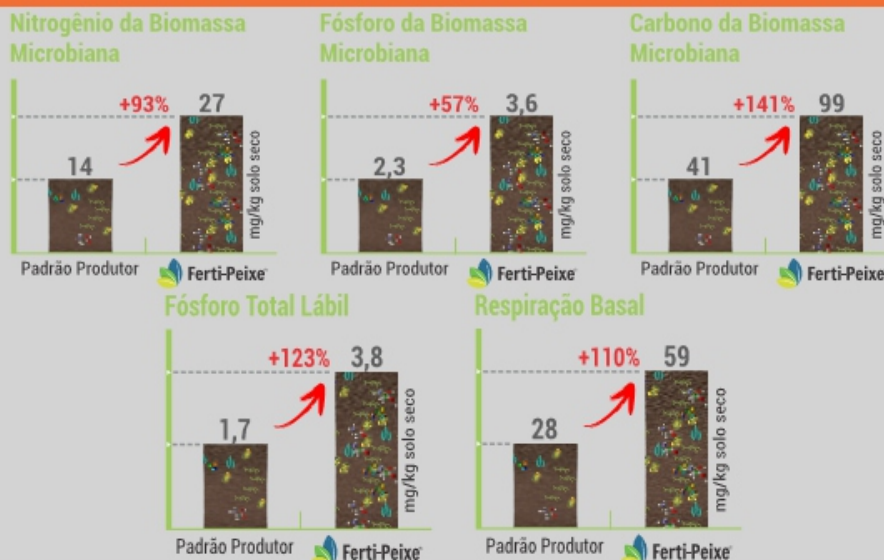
Nitrogênio da Biomassa Microbiana

+93% 27

14

mg/kg solo seco

Padrão Produtor

Ferti-Peixe

Fósforo da Biomassa Microbiana

+57% 3,6

2,3

mg/kg solo seco

Padrão Produtor

Ferti-Peixe

Carbono da Biomassa Microbiana

+141% 99

41

mg/kg solo seco

Padrão Produtor

Ferti-Peixe

Fósforo Total Lábil

+123% 3,8

1,7

mg/kg solo seco

Padrão Produtor

Ferti-Peixe

Respiração Basal

+110% 59

28

mg/kg solo seco

Padrão Produtor

Ferti-Peixe